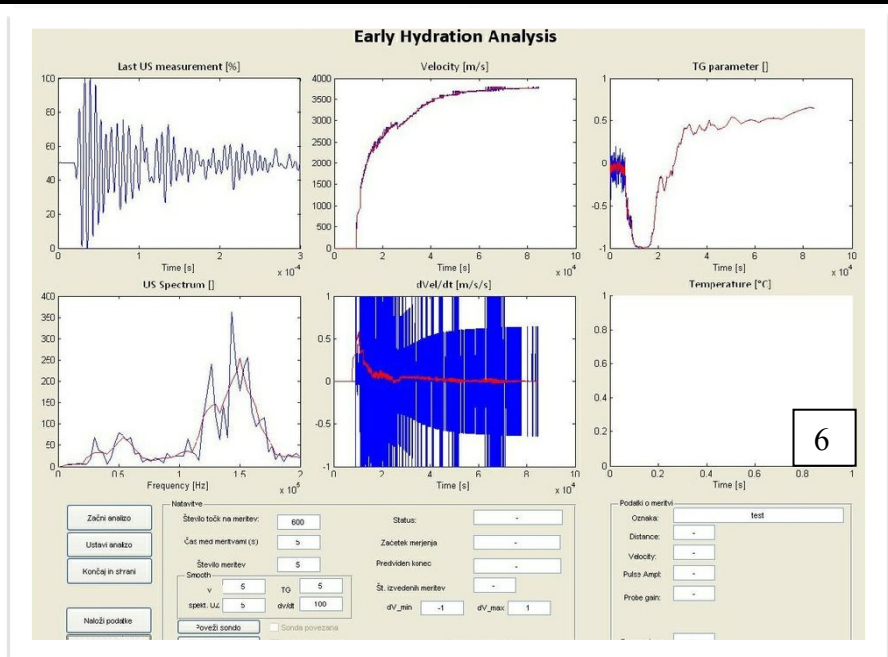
Early Hydration Analysis

Last US measurement [%]

100
80
60
40
20
0
0 1 2 3
Time [s]
$x 10^{-4}$

Velocity [m/s]

4000
3500
3000
2500
2000
1500
1000
500
0
0 2 4 6 8 10
Time [s]
$x 10^{4}$

TG parameter []

0.5
0
-0.5
-1
0 2 4 6 8 10
Time [s]
$x 10^{4}$

US Spectrum []

400
350
300
250
200
150
100
50
0
0 0.5 1 1.5 2
Frequency [Hz]
$x 10^{5}$

dVel/dt [m/s/s]

1
0.5
0
-0.5
-1
0 2 4 6 8 10
Time [s]
$x 10^{4}$

Temperature [°C]

1
0.8
0.6
0.4
0.2
0
0 0.2 0.4 0.6 0.8 1
Time [s]

6

Začni analizo
Ustavi analizo
Končaj in shrani
Naloži podatke

Nastavitve
Število točk na meritev: 600
Čas med meritvami (s) 5
Število meritev 5
Smooth
v 5
TG 5
spekt. UZ 5
dv/dt 100
Poveži sondo
Sonda povezana

Status: -
Začetek merjenja -
Predviden konec -
Št. izvedenih meritev -
dV_min -1
dV_max 1

Podatki o meritvi
Oznaka: test
Distance: -
Velocity: -
Pulse Ampl: -
Probe gain: -